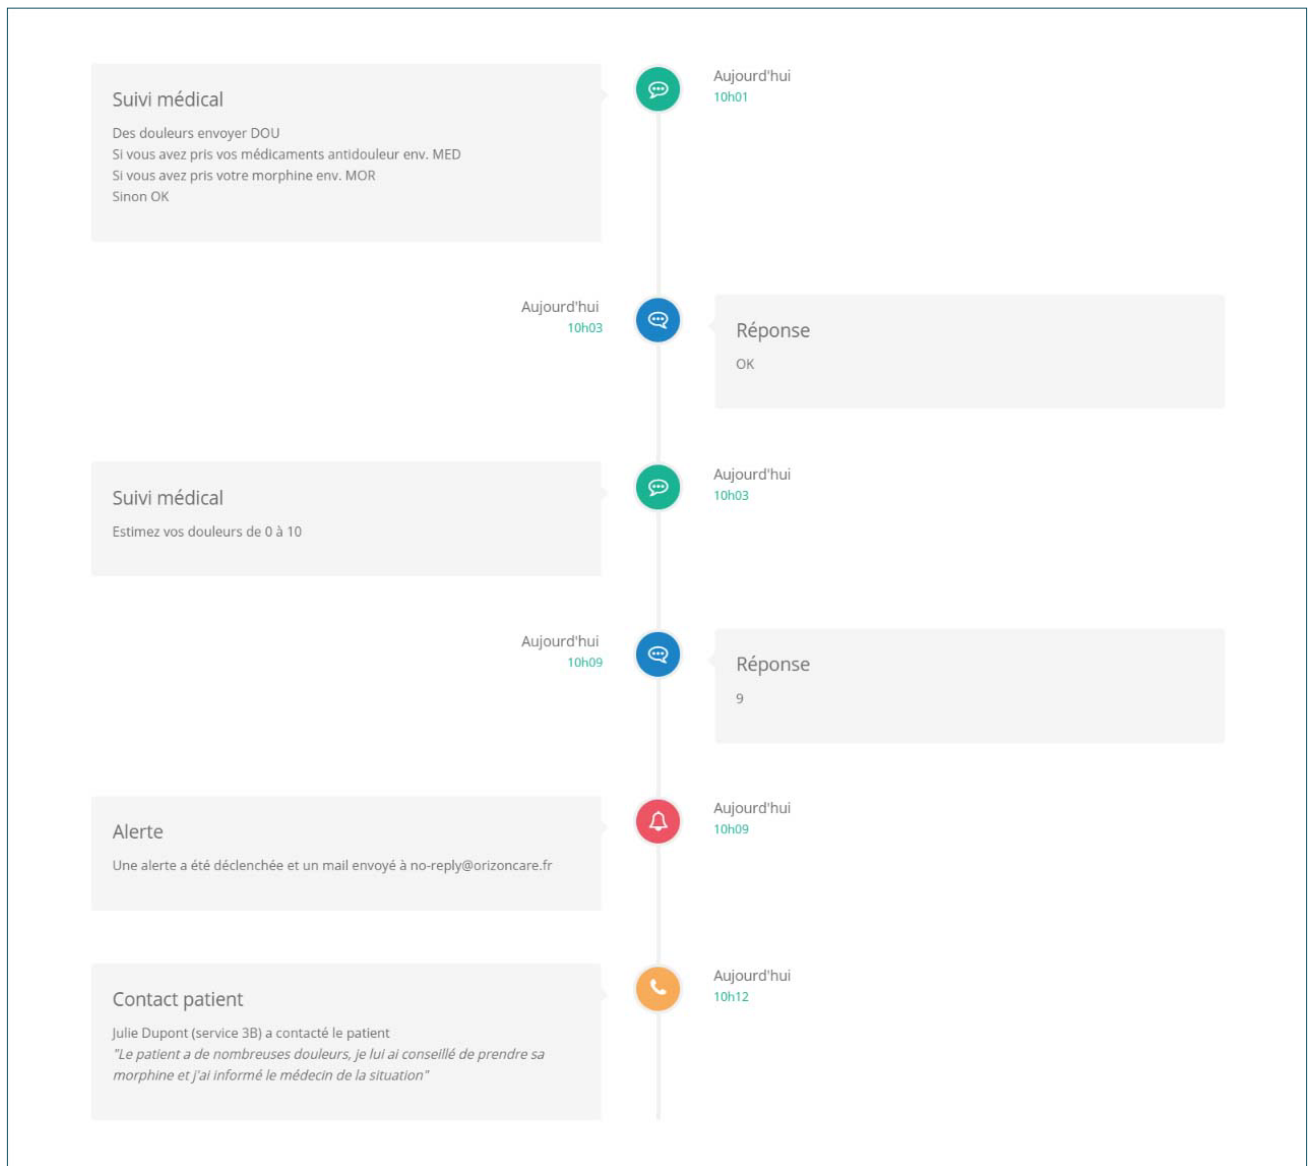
Suivi médical
Des douleurs envoyer DOU
Si vous avez pris vos médicaments antidouleur env. MED
Si vous avez pris votre morphine env. MOR
Sinon OK

Aujourd'hui
10h01

Aujourd'hui
10h03

Réponse
OK

Suivi médical
Estimez vos douleurs de 0 à 10

Aujourd'hui
10h03

Aujourd'hui
10h09

Réponse
9

Alerte
Une alerte a été déclenchée et un mail envoyé à no-reply@orizoncare.fr

Aujourd'hui
10h09

Contact patient
Julie Dupont (service 3B) a contacté le patient
"Le patient a de nombreuses douleurs, je lui ai conseillé de prendre sa morphine et j'ai informé le médecin de la situation"

Aujourd'hui
10h12